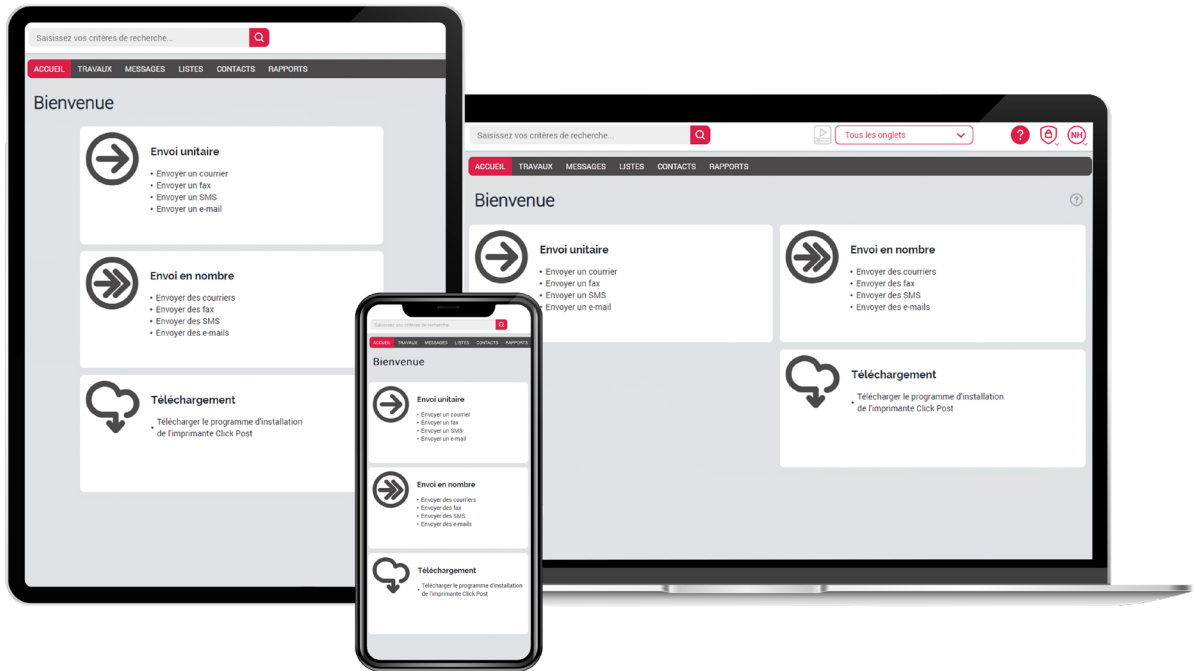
Saisissez vos critères de recherche...

ACCUEIL TRAVAUX MESSAGES LISTES CONTACTS RAPPORTS

Bienvenue

Envoi unitaire
• Envoyer un courrier
• Envoyer un fax
• Envoyer un SMS
• Envoyer un e-mail

Envoi en nombre
• Envoyer des courriers
• Envoyer des fax
• Envoyer des SMS
• Envoyer des e-mails

Téléchargement
• Télécharger le programme d'installation de l'imprimante Click Post

Saisissez vos critères de recherche...

Tous les onglets

NH

ACCUEIL TRAVAUX MESSAGES LISTES CONTACTS RAPPORTS

Bienvenue

Envoi unitaire
• Envoyer un courrier
• Envoyer un fax
• Envoyer un SMS
• Envoyer un e-mail

Envoi en nombre
• Envoyer des courriers
• Envoyer des fax
• Envoyer des SMS
• Envoyer des e-mails

Téléchargement
• Télécharger le programme d'installation de l'imprimante Click Post

Saisissez vos critères de recherche...

ACCUEIL TRAVAUX MESSAGES LISTES CONTACTS RAPPORTS

Bienvenue

Envoi unitaire
• Envoyer un courrier
• Envoyer un fax
• Envoyer un SMS
• Envoyer un e-mail

Envoi en nombre
• Envoyer des courriers
• Envoyer des fax
• Envoyer des SMS
• Envoyer des e-mails

Téléchargement
• Télécharger le programme d'installation de l'imprimante Click Post